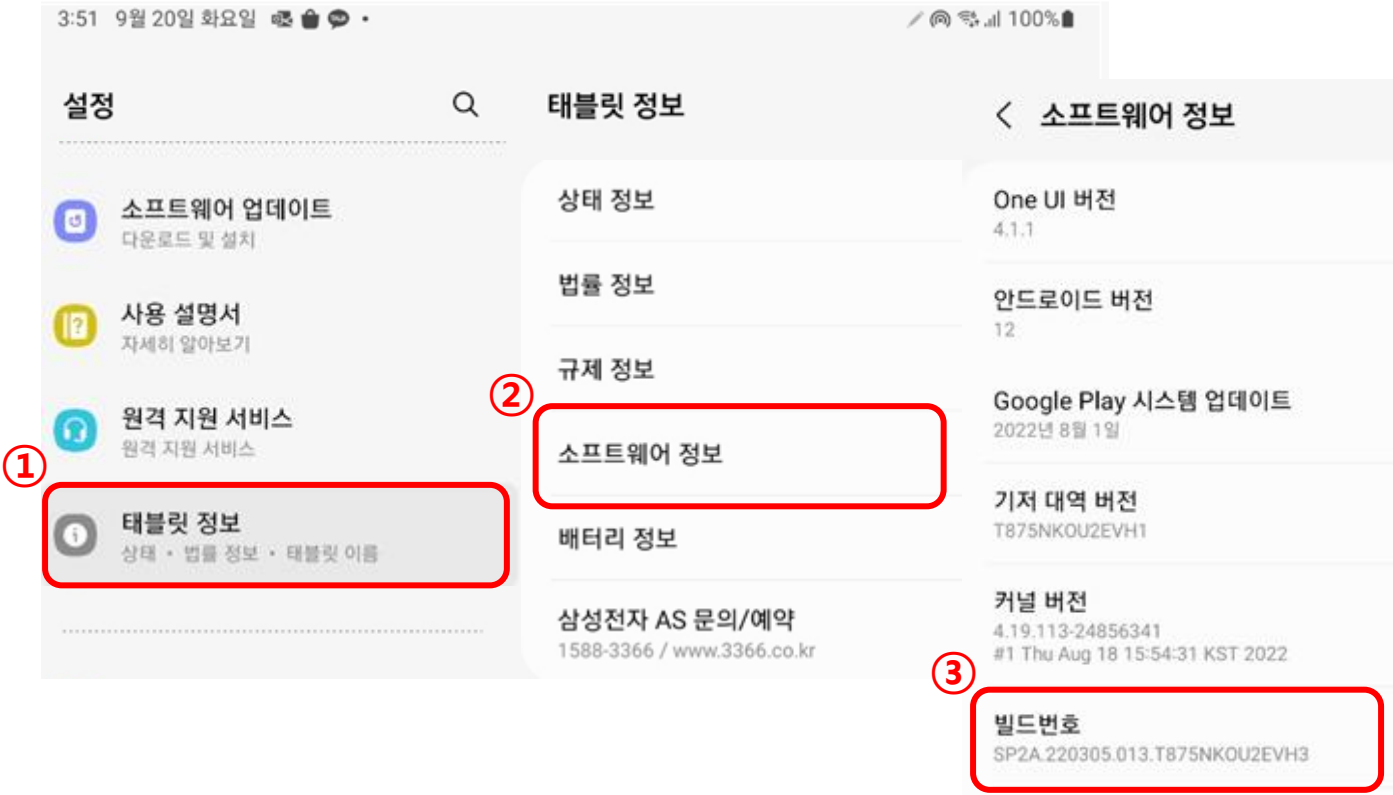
3:51 9월 20일 화요일 • 100%

설정

소프트웨어 업데이트
다운로드 및 설치

사용 설명서
자세히 알아보기

원격 지원 서비스
원격 지원 서비스

①
태블릿 정보
상태 • 법률 정보 • 태블릿 이름

태블릿 정보

상태 정보

법률 정보

규제 정보

②
소프트웨어 정보

배터리 정보

삼성전자 AS 문의/예약
1588-3366 / www.3366.co.kr

< 소프트웨어 정보

One UI 버전
4.1.1

안드로이드 버전
12

Google Play 시스템 업데이트
2022년 8월 1일

기저 대역 버전
T875NKOU2EVH1

커널 버전
4.19.113-24856341
#1 Thu Aug 18 15:54:31 KST 2022

③
빌드번호
SP2A.220305.013.T875NKOU2EVH3